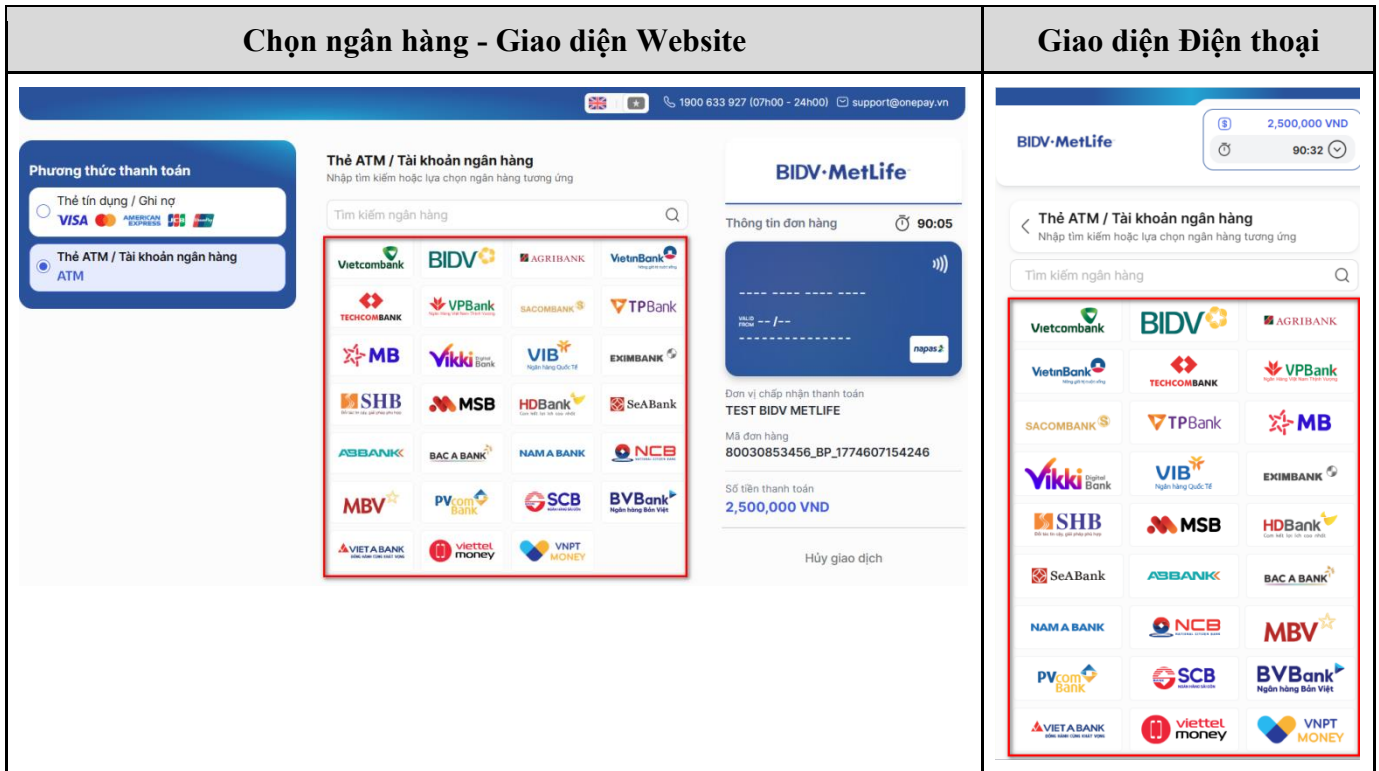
| Chọn ngân hàng - Giao diện Website | Giao diện Điện thoại |
|---|---|
| 1900 633 927 (07h00 - 24h00) support@onepay.vn | BIDV·MetLife 2,500,000 VND 90:32 |

Phương thức thanh toán

Thẻ tín dụng / Ghi nợ

VISA AMERICAN EXPRESS JCB UnionPay

Thẻ ATM / Tài khoản ngân hàng
ATM

Thẻ ATM / Tài khoản ngân hàng
Nhập tìm kiếm hoặc lựa chọn ngân hàng tương ứng

Tìm kiếm ngân hàng

Vietcombank BIDV AGRIBANK VietinBank
TECHCOMBANK VPBank SACOMBANK TPBank
MB Vikki Digital Bank VIB Ngân hàng Quốc Tế EXIMBANK
SHB MSB HDBank SeABank
ABBANK BAC A BANK NAM A BANK NCB
MBV PVcomBank SCB BVBank Ngân hàng Bản Việt
VIETABANK viettel money VNPT MONEY

BIDV·MetLife

Thông tin đơn hàng 90:05

---- ---- ---- ----
VALID FROM -- /--
napas

Đơn vị chấp nhận thanh toán
TEST BIDV METLIFE

Mã đơn hàng
80030853456_BP_1774607154246

Số tiền thanh toán
2,500,000 VND

Hủy giao dịch

Thẻ ATM / Tài khoản ngân hàng
Nhập tìm kiếm hoặc lựa chọn ngân hàng tương ứng

Tìm kiếm ngân hàng

Vietcombank BIDV AGRIBANK
VietinBank TECHCOMBANK VPBank
SACOMBANK TPBank MB
Vikki Digital Bank VIB Ngân hàng Quốc Tế EXIMBANK
SHB MSB HDBank
SeABank ABBANK BAC A BANK
NAM A BANK NCB MBV
PVcomBank SCB BVBank Ngân hàng Bản Việt
VIETABANK viettel money VNPT MONEY